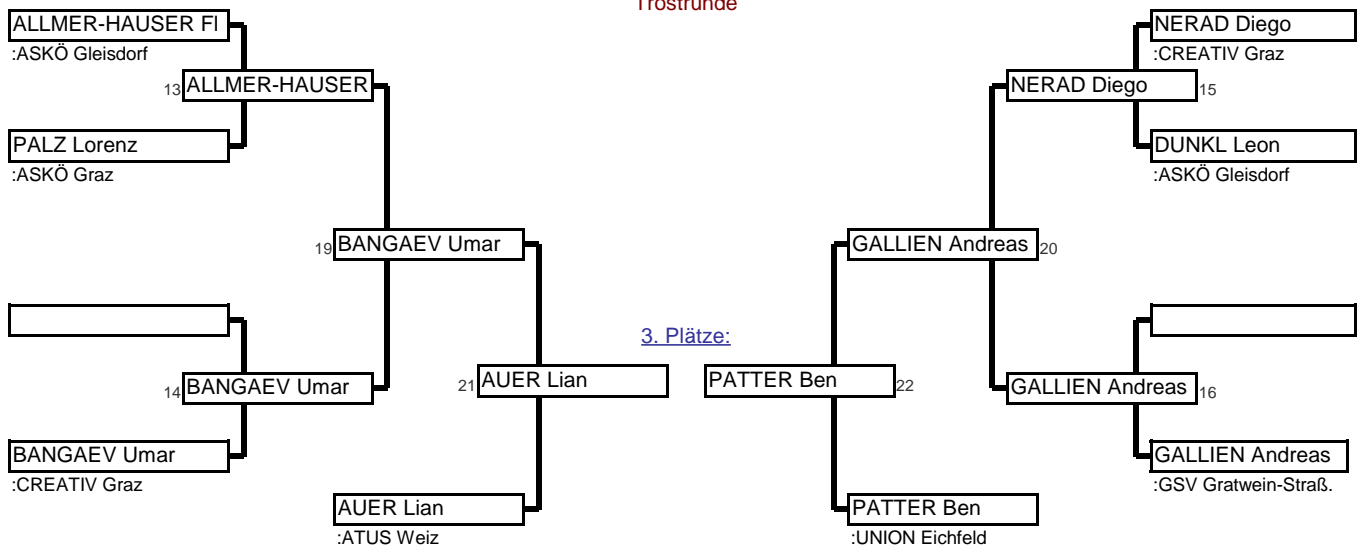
Trostrunde

ALLMER-HAUSER Fl
:ASKÖ Gleisdorf

13 ALLMER-HAUSER

PALZ Lorenz
:ASKÖ Graz

19 BANGAEV Umar

14 BANGAEV Umar

BANGAEV Umar
:CREATIV Graz

AUER Lian
:ATUS Weiz

21 AUER Lian

3. Plätze:

PATTER Ben 22

PATTER Ben
:UNION Eichfeld

NERAD Diego
:CREATIV Graz

NERAD Diego 15

DUNKL Leon
:ASKÖ Gleisdorf

GALLIEN Andreas 20

GALLIEN Andreas 16

GALLIEN Andreas
:GSV Gratwein-Straß.